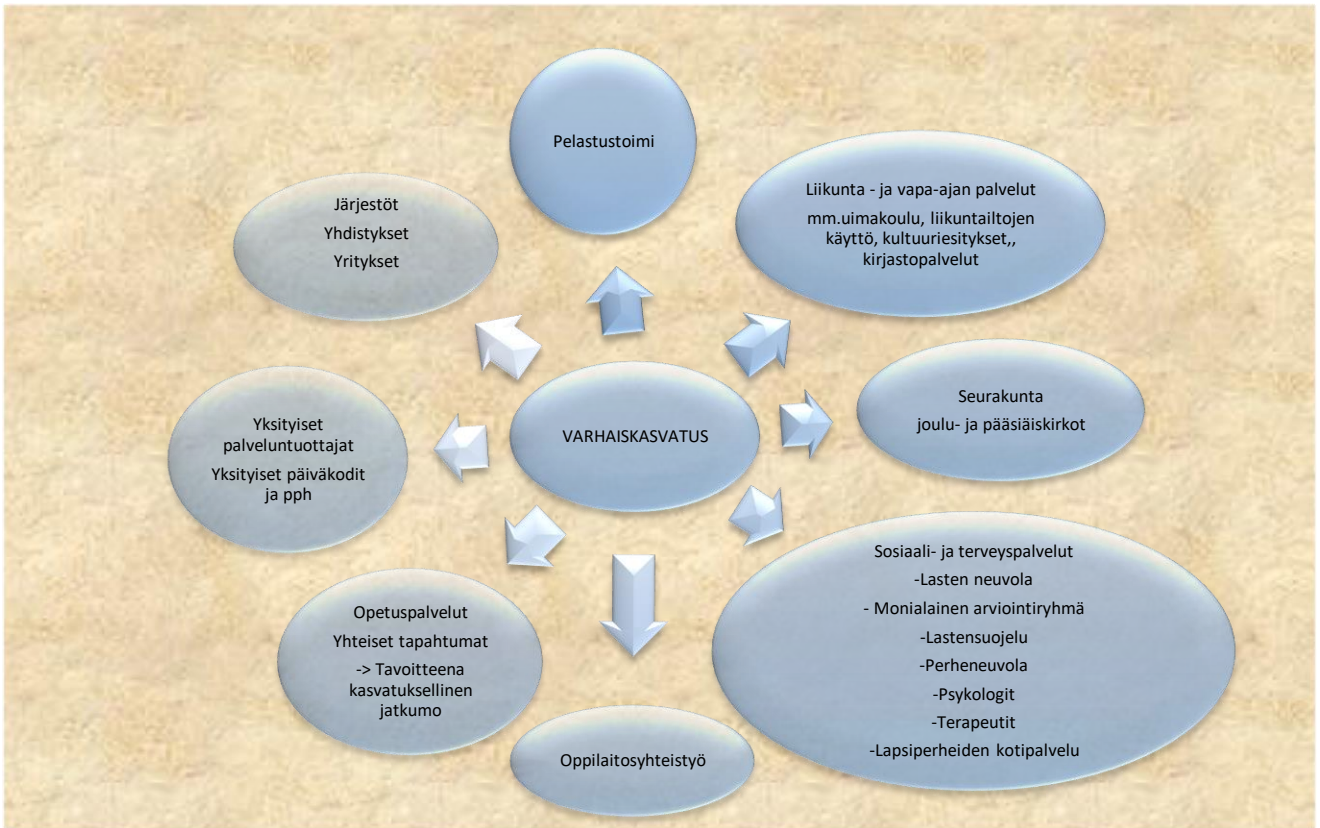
Pelastustoimi

Järjestöt
Yhdistykset
Yritykset

Liikunta - ja vapa-ajan palvelut
mm.uimakoulu, liikuntailtojen käyttö, kultuuriesitykset,, kirjastopalvelut

VARHAISKASVATUS

Yksityiset palveluntuottajat
Yksityiset päiväkodit ja pph

Seurakunta
joulu- ja pääsiäiskirkot

Sosiaali- ja terveyspalvelut
-Lasten neuvola
- Monialainen arviointiryhmä
-Lastensuojelu
-Perheneuvola
-Psykologit
-Terapeutit
-Lapsiperheiden kotipalvelu

Opetuspalvelut
Yhteiset tapahtumat
-> Tavoitteena kasvatuksellinen jatkumo

Oppilaitosyhteistyö